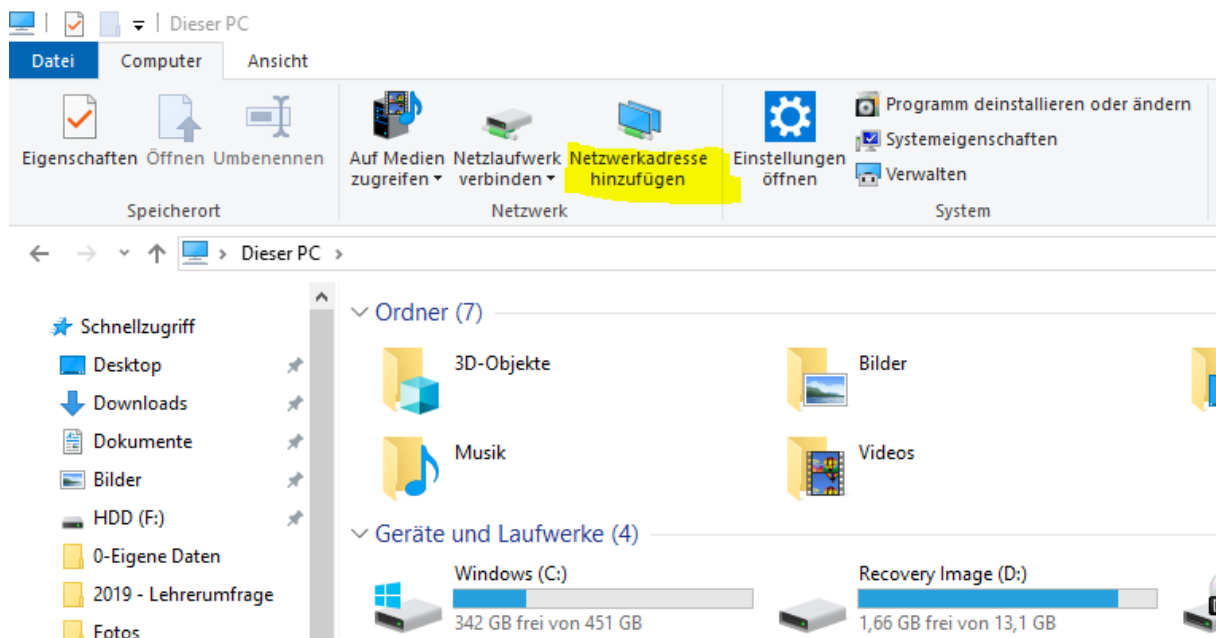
Dieser PC

Datei | Computer | Ansicht

Eigenschaften | Öffnen | Umbenennen
Speicherort

Auf Medien zugreifen | Netzlaufwerk verbinden | Netzwerkadresse hinzufügen
Netzwerk

Einstellungen öffnen
Programm deinstallieren oder ändern
Systemeigenschaften
Verwalten
System

Dieser PC

Schnellzugriff
Desktop
Downloads
Dokumente
Bilder
HDD (F:)
0-Eigene Daten
2019 - Lehrerumfrage
Fotos

Ordner (7)
3D-Objekte
Bilder
Musik
Videos

Geräte und Laufwerke (4)
Windows (C:)
342 GB frei von 451 GB
Recovery Image (D:)
1,66 GB frei von 13,1 GB